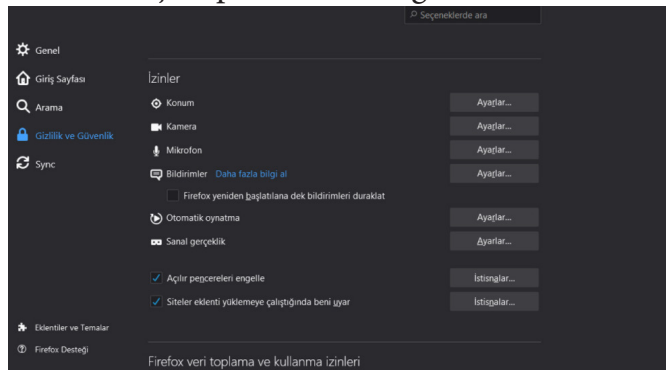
Seçeneklerde ara

Genel
Giriş Sayfası
Arama
Gizlilik ve Güvenlik
Sync

İzinler

Konum Ayarlar...
Kamera Ayarlar...
Mikrofon Ayarlar...
Bildirimler Daha fazla bilgi al Ayarlar...
Firefox yeniden başlatılana dek bildirimleri duraklat
Otomatik oynatma Ayarlar...
Sanal gerçeklik Ayarlar...

Açılır pencereleri engelle İstisnalar...
Siteler eklenti yüklemeye çalıştığında beni uyar İstisnalar...

Eklentiler ve Temalar
Firefox Desteği

Firefox veri toplama ve kullanma izinleri